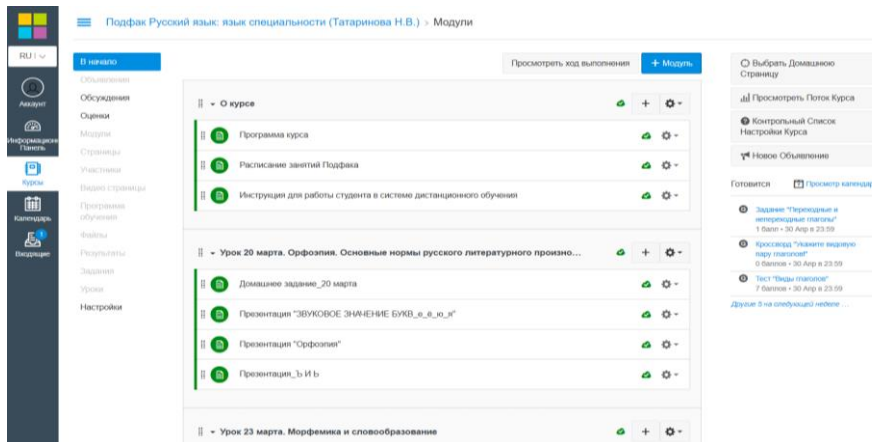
RU

Аккаунт

Информационная Панель

Курсы

Календарь

Входящие

Подфак Русский язык: язык специальности (Татаринова Н.В.) › Модули

В начало
Объявления
Обсуждения
Оценки
Модули
Страницы
Участники
Видео страницы
Программа обучения
Файлы
Результаты
Задания
Уроки
Настройки

Просмотреть ход выполнения

+ Модуль

О курсе

Программа курса

Расписание занятий Подфака

Инструкция для работы студента в системе дистанционного обучения

Урок 20 марта. Орфоэпия. Основные нормы русского литературного произно...

Домашнее задание_20 марта

Презентация "ЗВУКОВОЕ ЗНАЧЕНИЕ БУКВ_е_ё_ю_я"

Презентация "Орфоэпия"

Презентация_Ъ И Ь

Урок 23 марта. Морфемика и словообразование

Выбрать Домашнюю Страницу

Просмотреть Поток Курса

Контрольный Список Настройки Курса

Новое Объявление

Готовится

Просмотр календаря

Задание "Переходные и непереходные глаголы"
1 балл • 30 Апр в 23:59

Кроссворд "Укажите видовую пару глаголов!"
0 баллов • 30 Апр в 23:59

Тест "Виды глаголов"
7 баллов • 30 Апр в 23:59

Другие 5 на следующей неделе ...